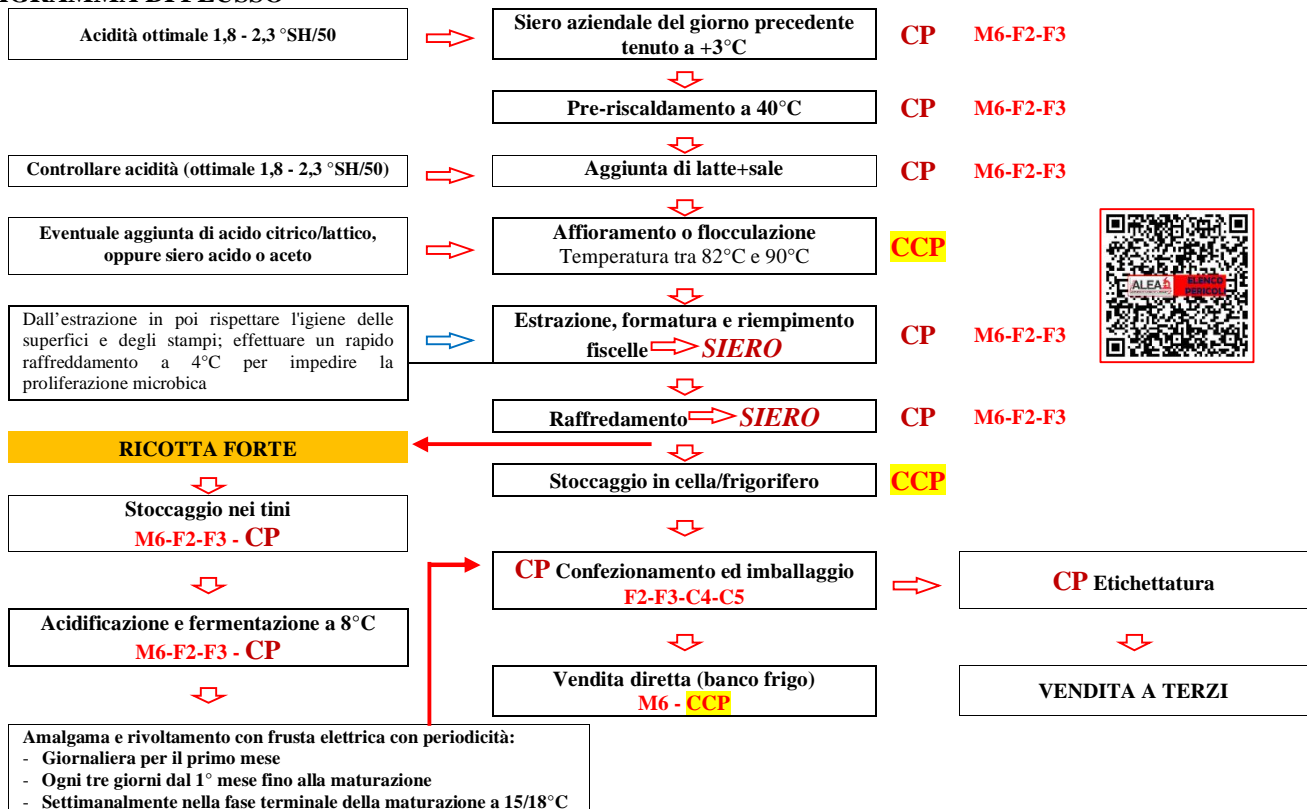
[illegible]

Acidità ottimale 1,8 - 2,3 °SH/50

Siero aziendale del giorno precedente tenuto a +3°C

CP M6-F2-F3

Pre-riscaldamento a 40°C

CP M6-F2-F3

Controllare acidità (ottimale 1,8 - 2,3 °SH/50)

Aggiunta di latte+sale

CP M6-F2-F3

Eventuale aggiunta di acido citrico/lattico, oppure siero acido o aceto

Affioramento o flocculazione
Temperatura tra 82°C e 90°C

CCP

ALEA ELENCO PERICOLI

Dall'estrazione in poi rispettare l'igiene delle superfici e degli stampi; effettuare un rapido raffreddamento a 4°C per impedire la proliferazione microbica

Estrazione, formatura e riempimento fiscelle SIERO

CP M6-F2-F3

Raffredamento SIERO

CP M6-F2-F3

RICOTTA FORTE

Stoccaggio in cella/frigorifero

CCP

Stoccaggio nei tini
M6-F2-F3 - CP

CP Confezionamento ed imballaggio
F2-F3-C4-C5

CP Etichettatura

Acidificazione e fermentazione a 8°C
M6-F2-F3 - CP

Vendita diretta (banco frigo)
M6 - CCP

VENDITA A TERZI

Amalgama e rivoltamento con frusta elettrica con periodicità:
- Giornaliera per il primo mese
- Ogni tre giorni dal 1° mese fino alla maturazione
- Settimanalmente nella fase terminale della maturazione a 15/18°C